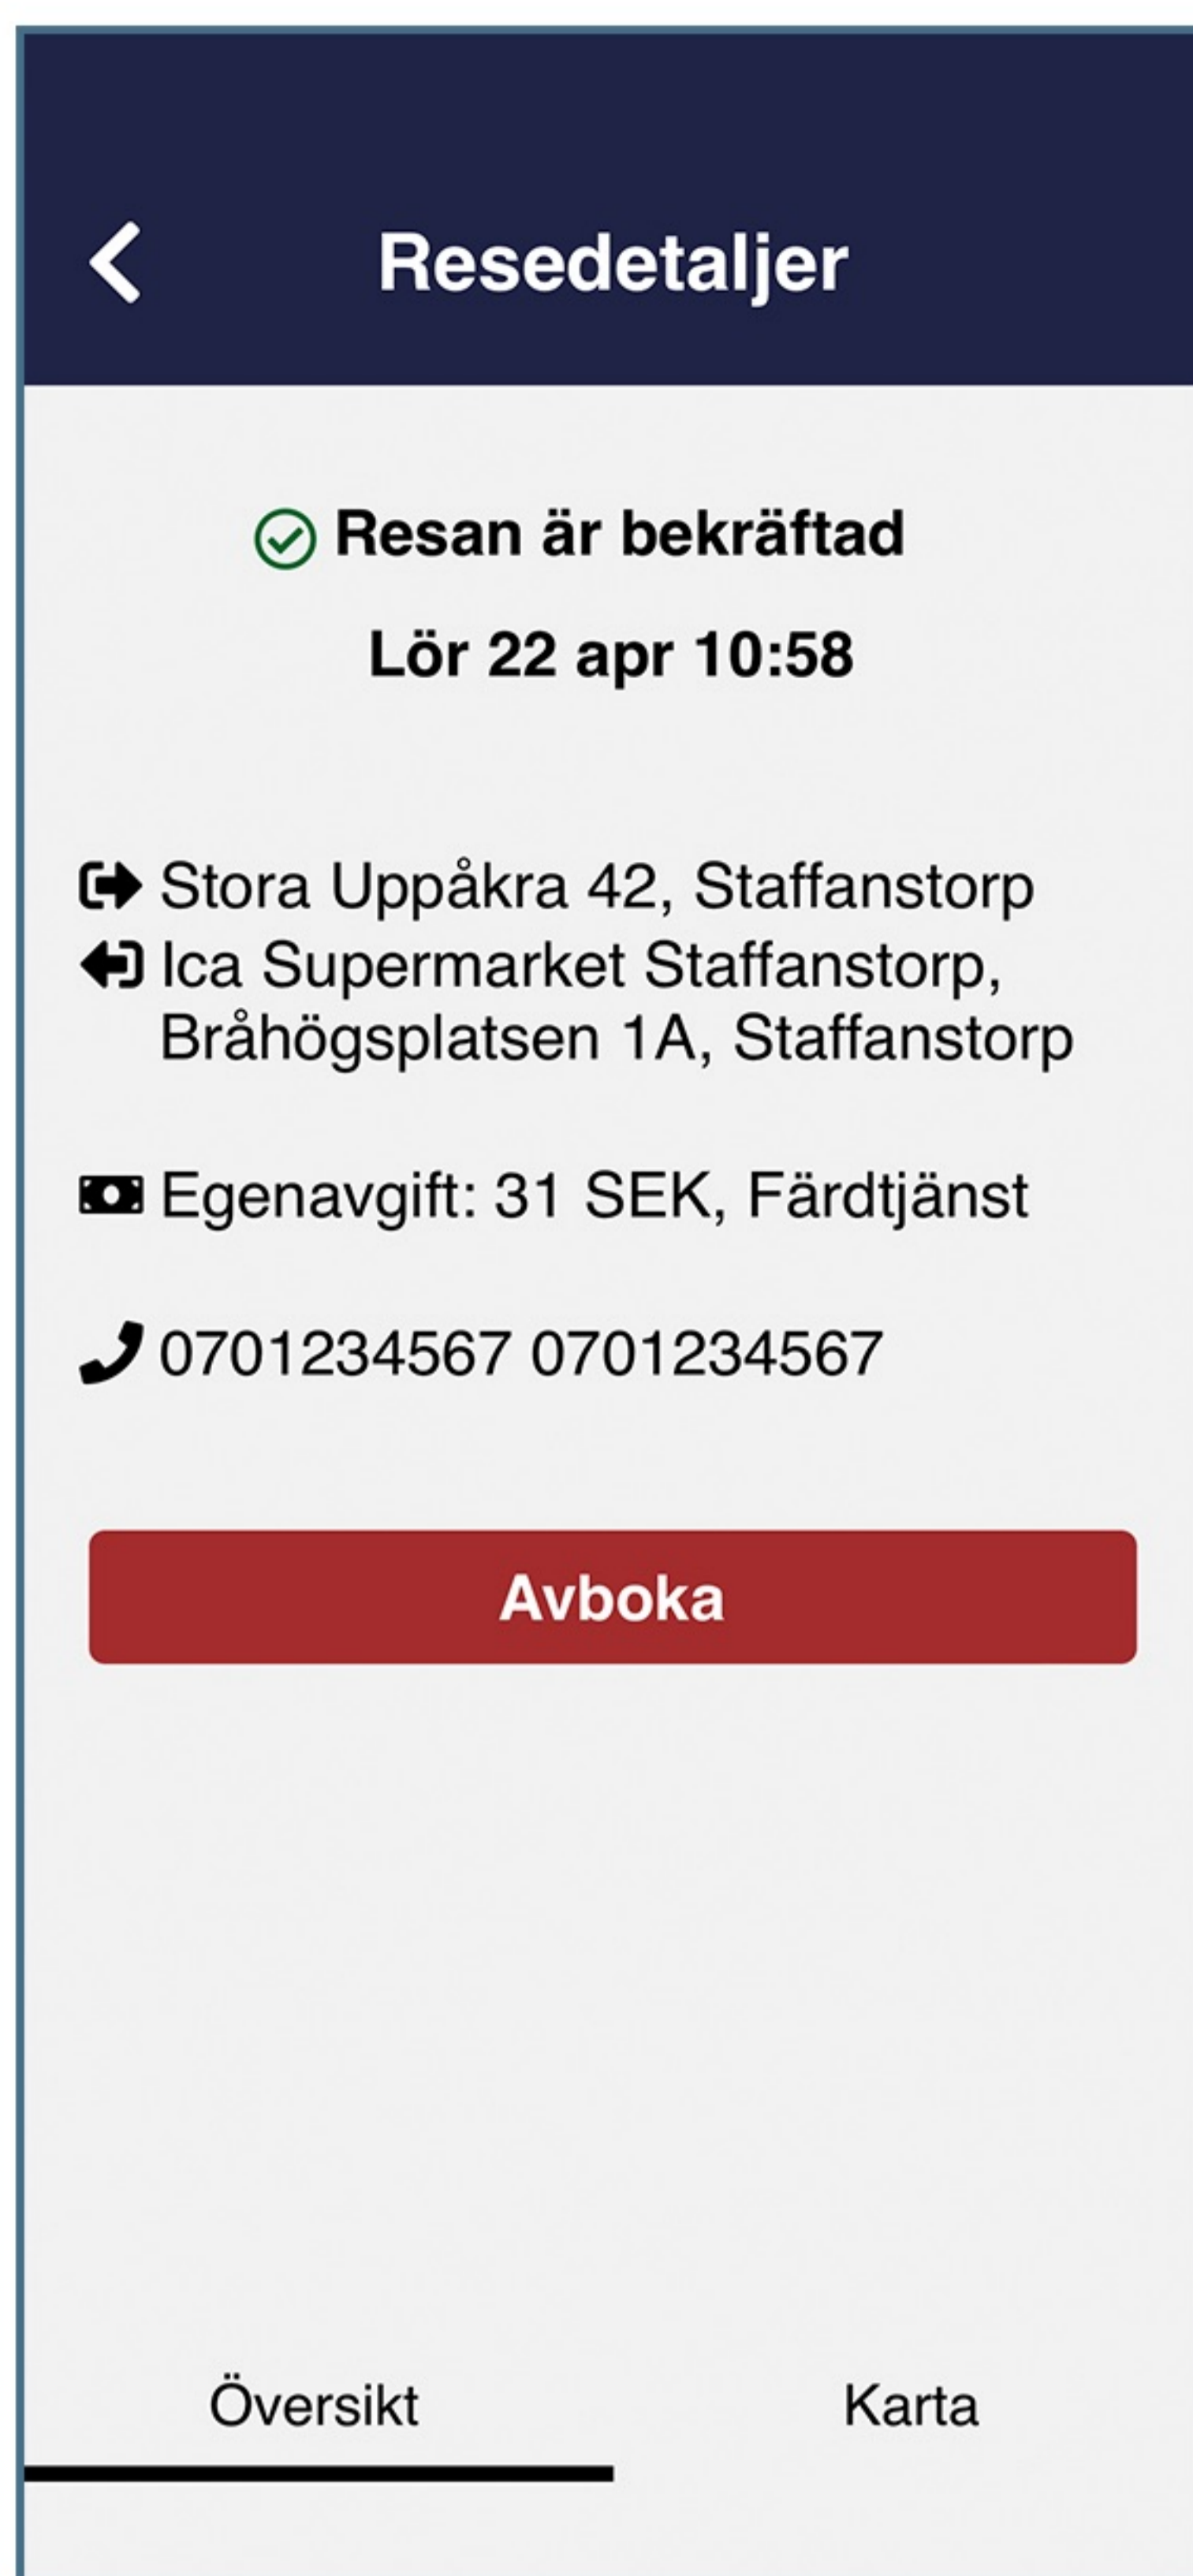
Resedetaljer

Resan är bekräftad

Lör 22 apr 10:58

Stora Uppåkra 42, Staffanstorp
Ica Supermarket Staffanstorp, Bråhögsplatsen 1A, Staffanstorp

Egenavgift: 31 SEK, Färdtjänst

0701234567 0701234567

Avboka

Översikt

Karta